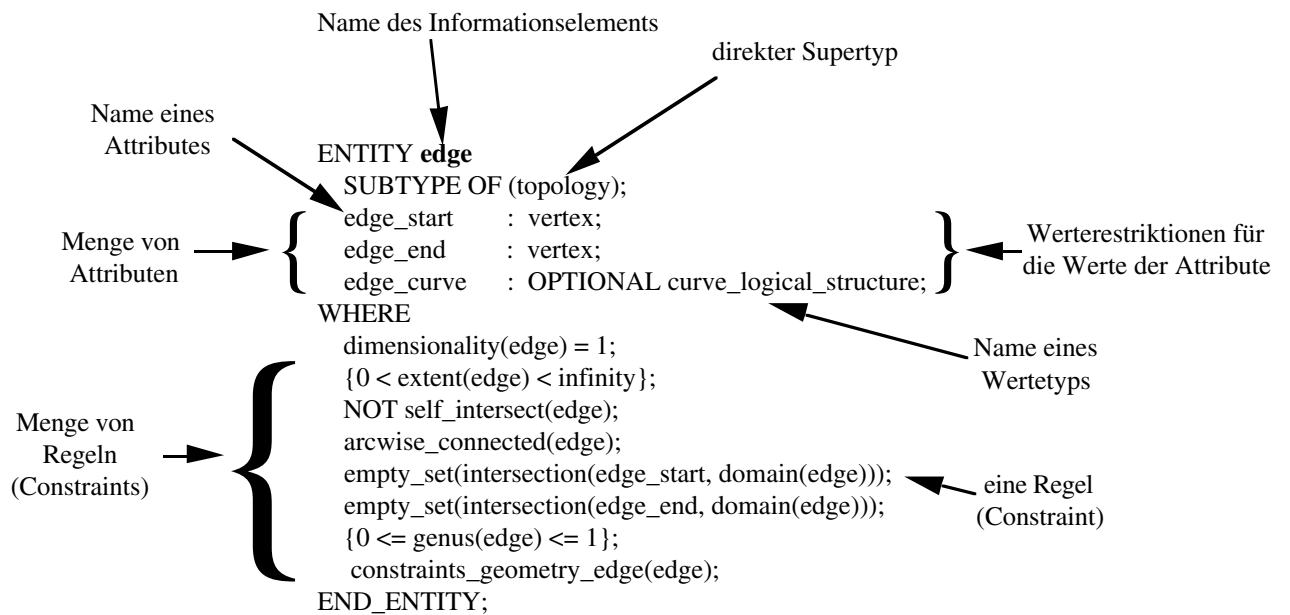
Name des Informationselements

direkter Supertyp

Name eines Attributes

ENTITY **edge**
SUBTYPE OF (topology);
edge_start : vertex;
edge_end : vertex;
edge_curve : OPTIONAL curve_logical_structure;
WHERE
dimensionality(edge) = 1;
{0 < extent(edge) < infinity};
NOT self_intersect(edge);
arcwise_connected(edge);
empty_set(intersection(edge_start, domain(edge)));
empty_set(intersection(edge_end, domain(edge)));
{0 <= genus(edge) <= 1};
constraints_geometry_edge(edge);
END_ENTITY;

Menge von Attributen

Wertrestriktionen für die Werte der Attribute

Name eines Wertetyps

Menge von Regeln (Constraints)

eine Regel (Constraint)